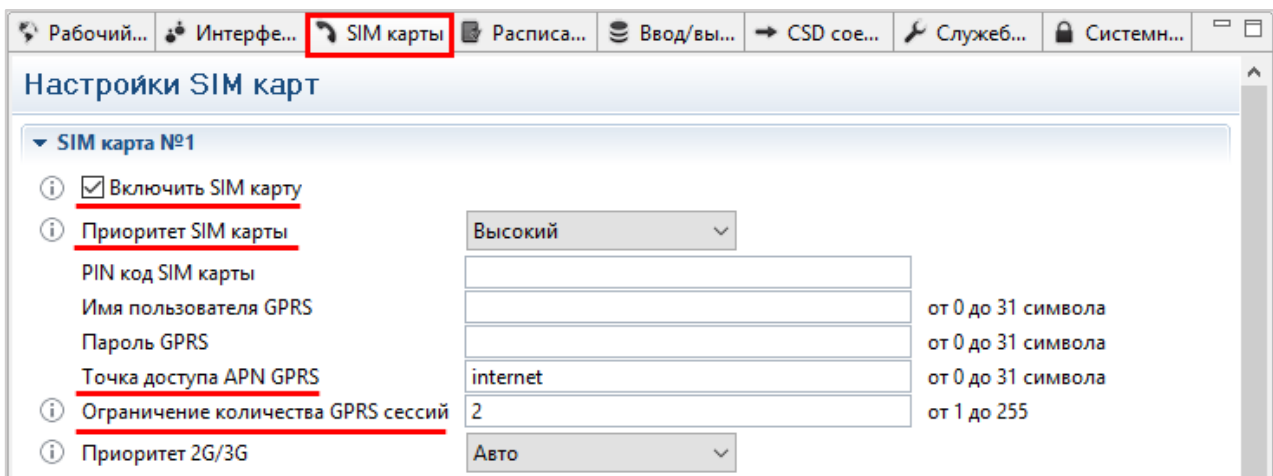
Рабочий... Интерфе... SIM карты Расписа... Ввод/вы... CSD сое... Служеб... Системн...

Настройки SIM карт

SIM карта №1

Включить SIM карту

Приоритет SIM карты | Высокий

PIN код SIM карты

Имя пользователя GPRS | от 0 до 31 символа

Пароль GPRS | от 0 до 31 символа

Точка доступа APN GPRS | internet | от 0 до 31 символа

Ограничение количества GPRS сессий | 2 | от 1 до 255

Приоритет 2G/3G | Авто